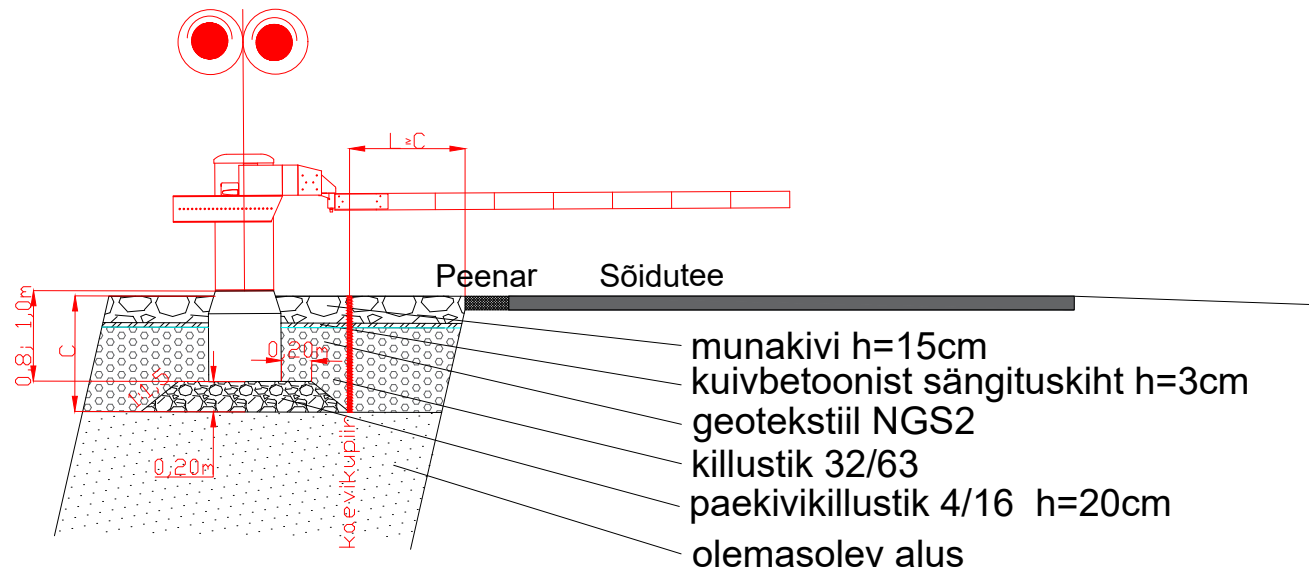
L≥C

Peenar

Sõidutee

0,8; 1,0m

C

0,20m

0,25

0,20m

Kaevikupiir

munakivi h=15cm

kuivbetoonist sängituskiht h=3cm

geotekstiil NGS2

killustik 32/63

paekivikillustik 4/16 h=20cm

olemasolev alus